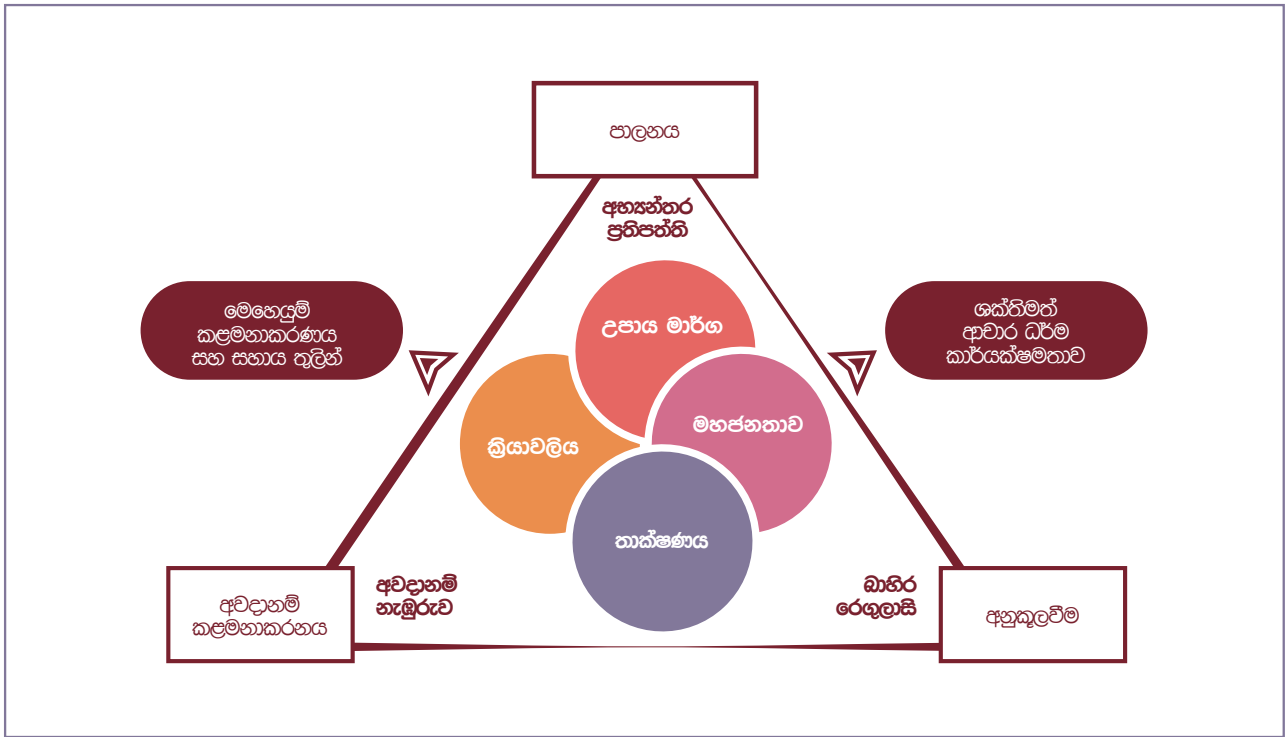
පාලනය

අභ්‍යන්තර ප්‍රතිපත්ති

මෙහෙයුම් කළමනාකරණය සහ සහාය තුලින්

ශක්තිමත් ආචාර ධර්ම කාර්යක්ෂමතාව

උපාය මාර්ග

ක්‍රියාවලිය

මහජනතාව

තාක්ෂණය

අවදානම් නැඹුරුව

බාහිර රෙගුලාසි

අවදානම් කළමනාකරනය

අනුකූලවීම